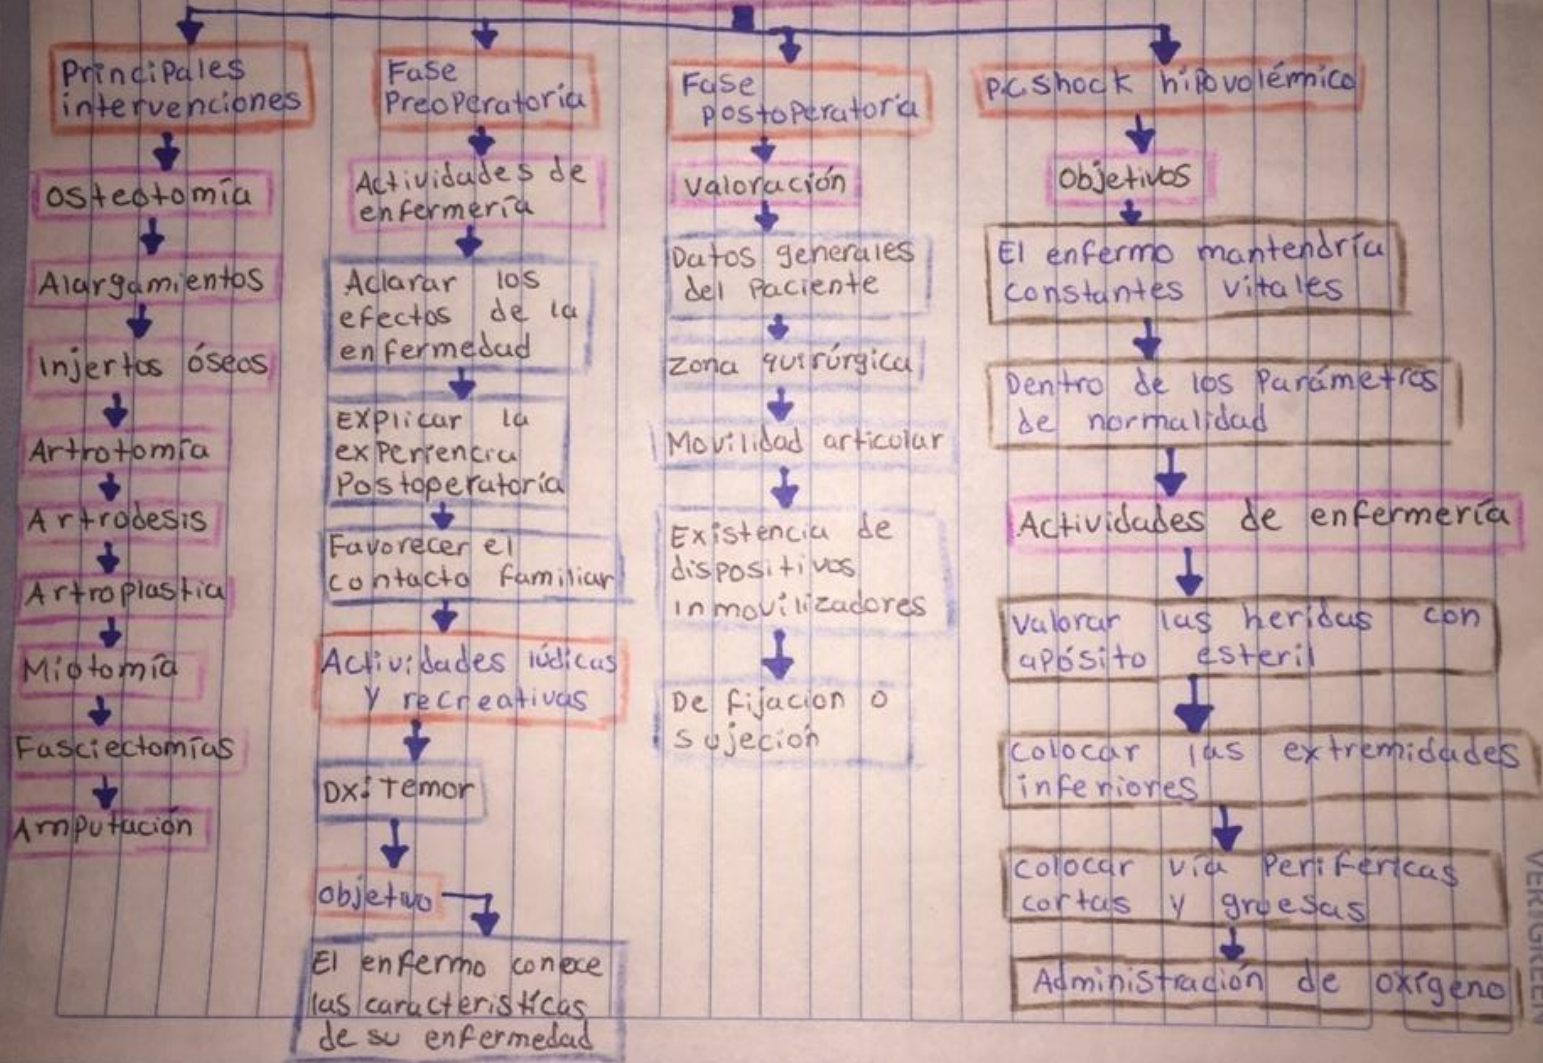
Principales intervenciones

osteotomía

Alargamientos

injertos óseos

Artrotomía

Artrodesis

Artroplastia

Miotomía

Fasciectomías

Amputación

Fase Preoperatoria

Actividades de enfermería

Aclarar los efectos de la enfermedad

Explicar la experiencia Postoperatoria

Favorecer el contacto familiar

Actividades lúdicas y recreativas

Dx: Temor

objetivo

El enfermo conoce las características de su enfermedad

Fase postoperatoria

valoración

Datos generales del Paciente

Zona quirúrgica

Movilidad articular

Existencia de dispositivos inmovilizadores

De fijacion o sujeción

P.C shock hipovolémico

Objetivos

El enfermo mantendría constantes vitales

Dentro de los Parámetros de normalidad

Actividades de enfermería

Valorar las heridas con apósito esteril

Colocar las extremidades inferiores

colocar vía Perifericas cortas y gruesas

Administración de oxígeno

VERIGREEN